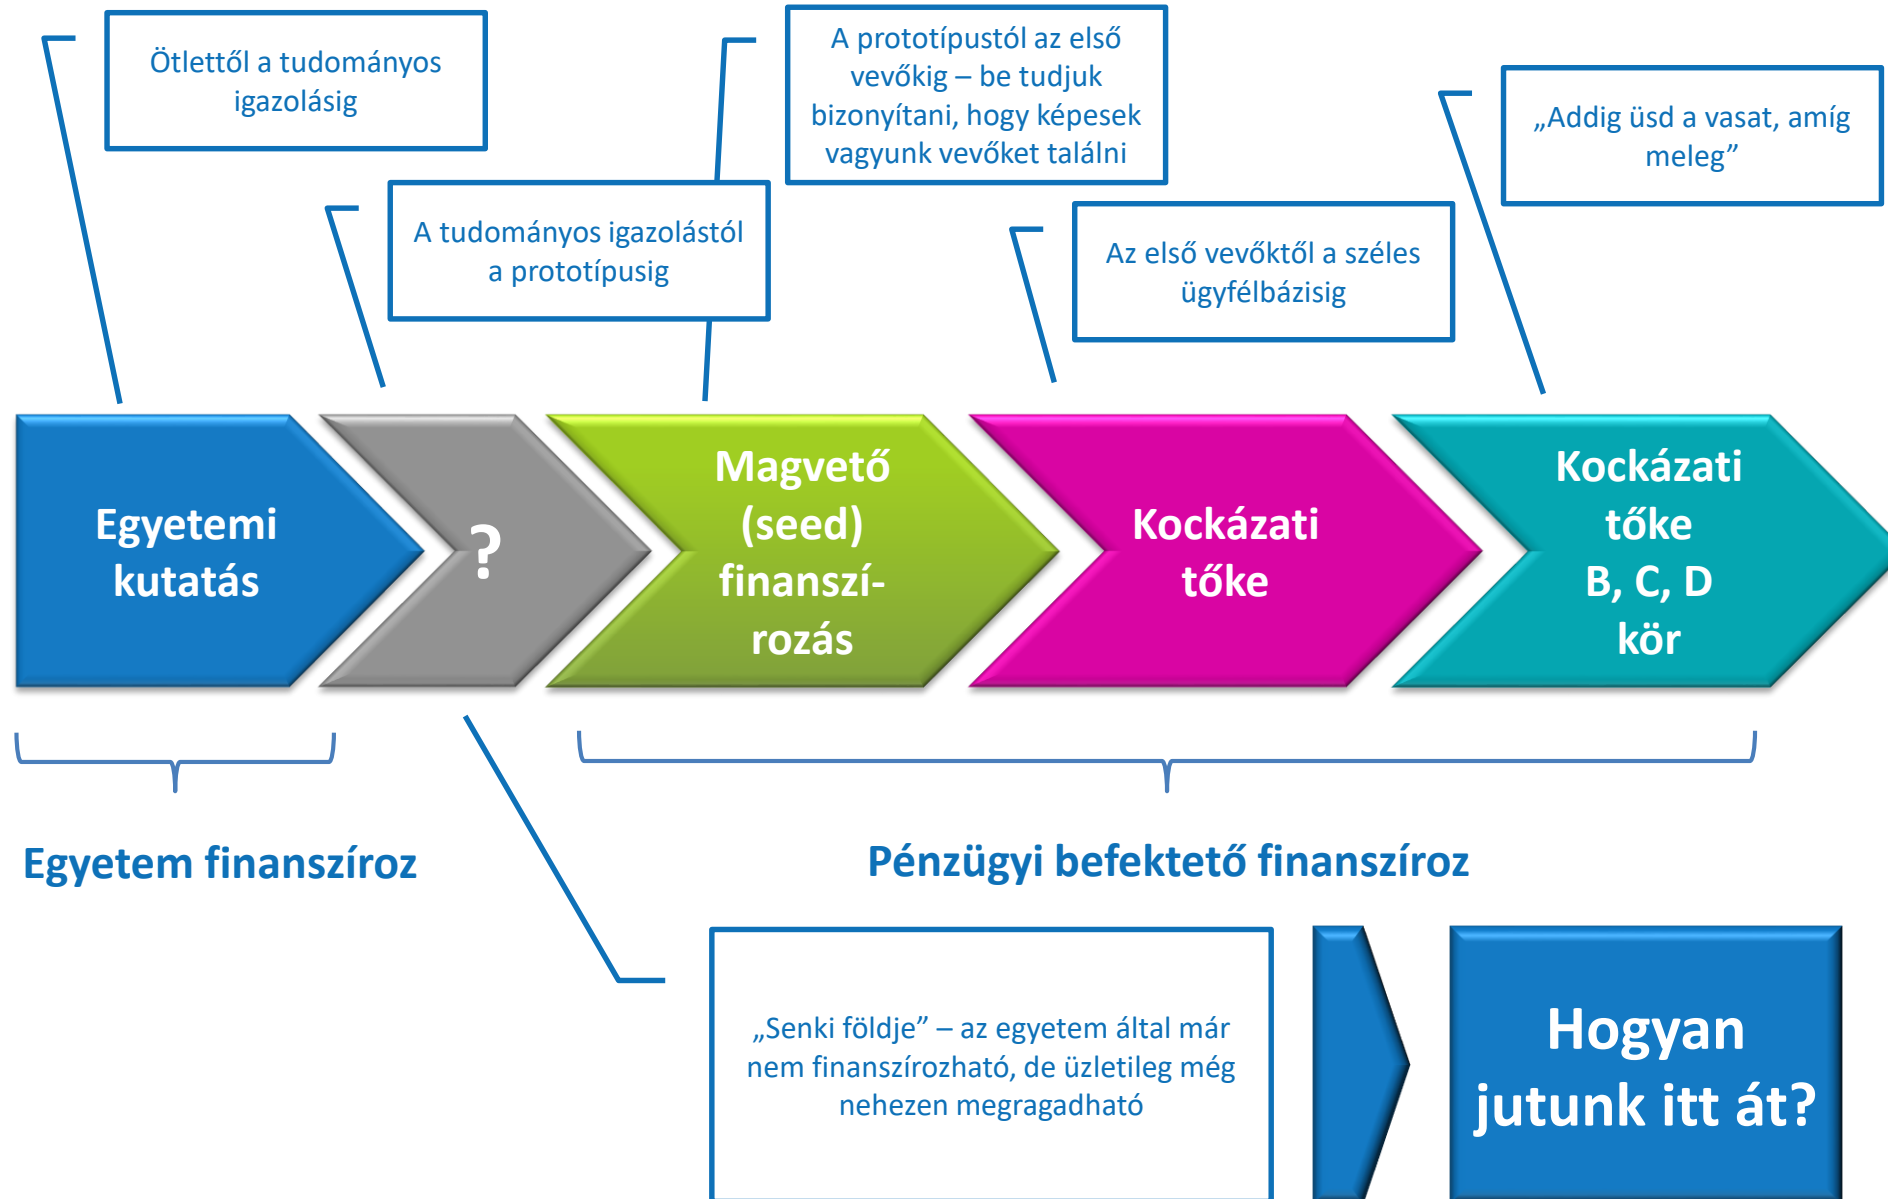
Ötlettől a tudományos igazolásig

A tudományos igazolástól a prototípusig

A prototípustól az első vevőkig – be tudjuk bizonyítani, hogy képesek vagyunk vevőket találni

Az első vevőktől a széles ügyfélbázisig

„Addig üsd a vasat, amíg meleg”

Egyetemi kutatás

?

Magvető (seed) finanszírozás

Kockázati tőke

Kockázati tőke B, C, D kör

Egyetem finanszíroz

Pénzügyi befektető finanszíroz

„Senki földje” – az egyetem által már nem finanszírozható, de üzletileg még nehezen megragadható

Hogyan jutunk itt át?